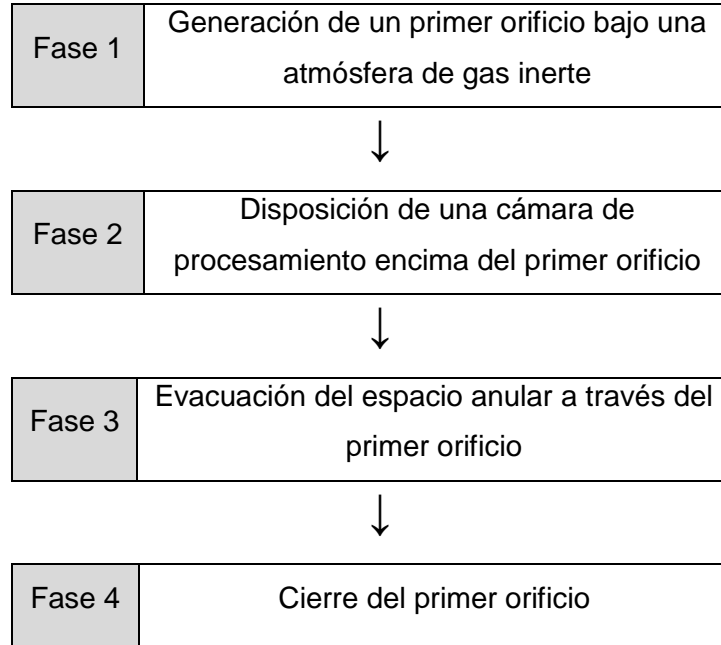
| Fase 1 | Generación de un primer orificio bajo una atmósfera de gas inerte |
|---|---|

↓

| Fase 2 | Disposición de una cámara de procesamiento encima del primer orificio |
|---|---|

↓

| Fase 3 | Evacuación del espacio anular a través del primer orificio |
|---|---|

↓

| Fase 4 | Cierre del primer orificio |
|---|---|